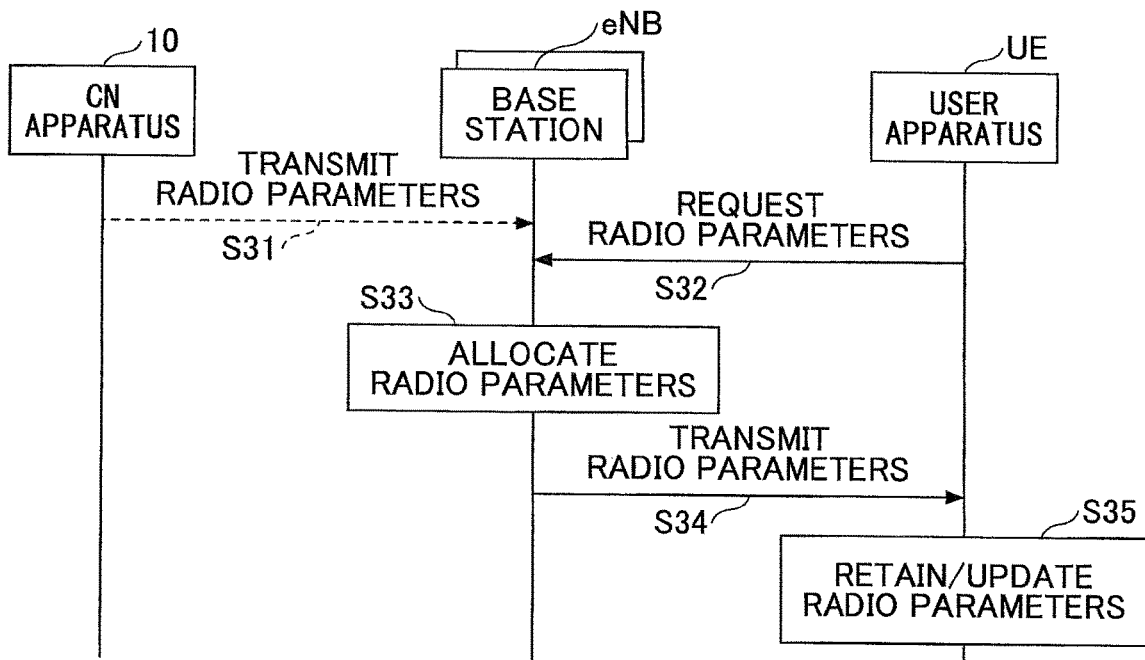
10

CN APPARATUS

eNB

BASE STATION

UE

USER APPARATUS

TRANSMIT RADIO PARAMETERS

S31

REQUEST RADIO PARAMETERS

S32

S33

ALLOCATE RADIO PARAMETERS

TRANSMIT RADIO PARAMETERS

S34

S35

RETAIN/UPDATE RADIO PARAMETERS